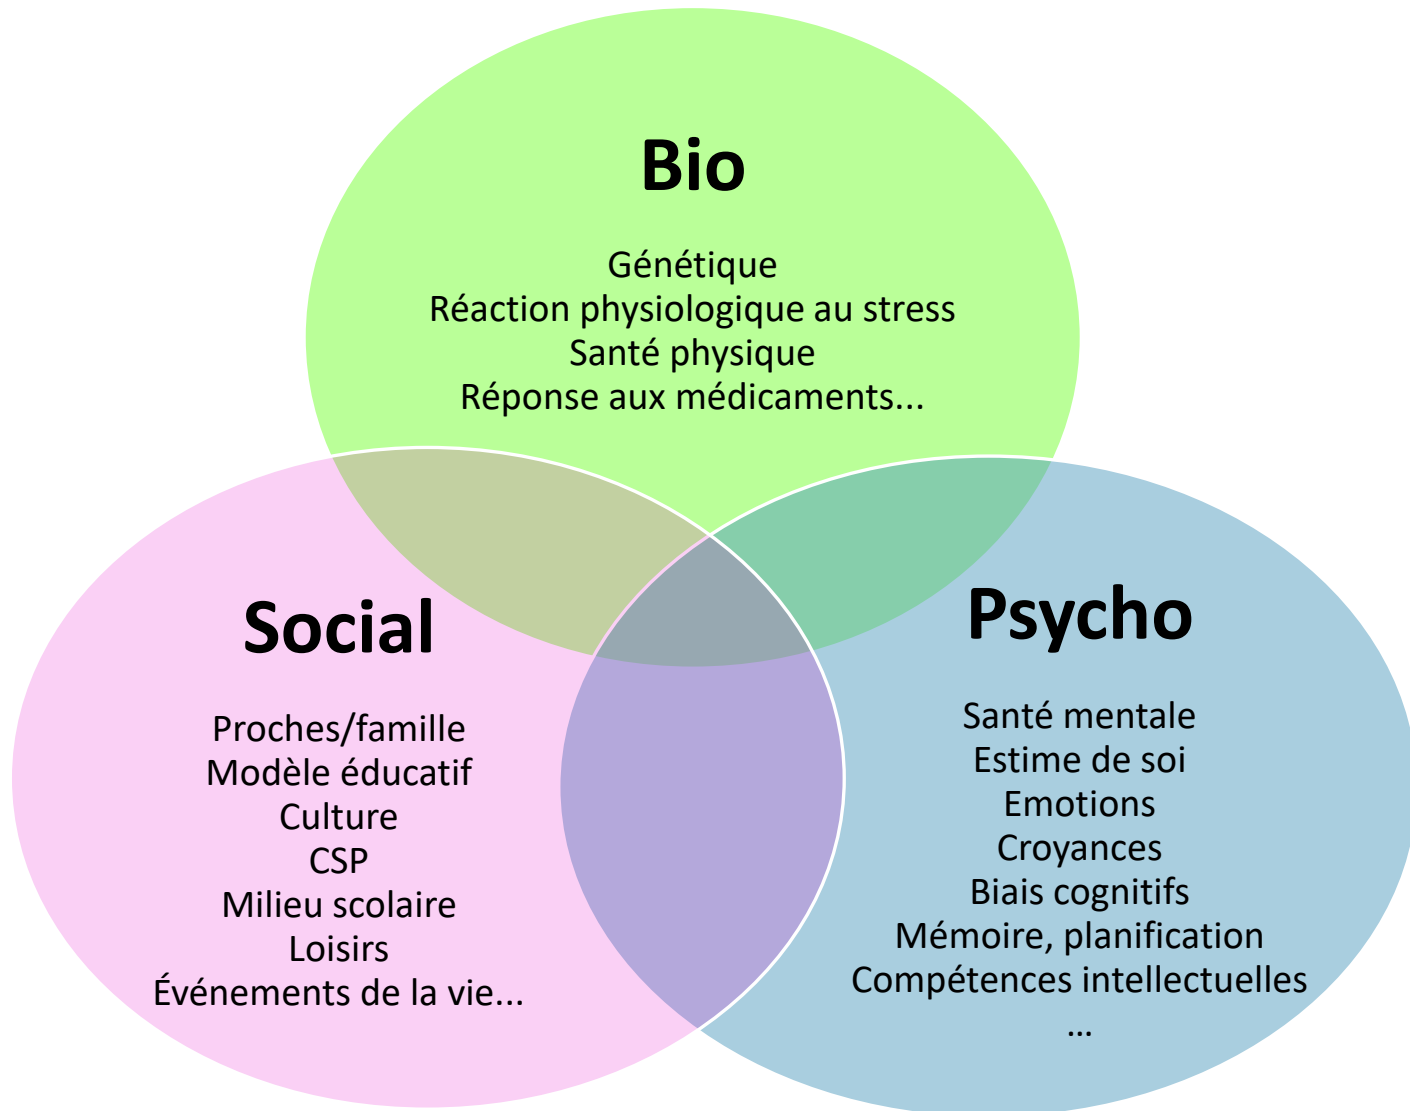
Bio

Génétique
Réaction physiologique au stress
Santé physique
Réponse aux médicaments...

Social

Proches/famille
Modèle éducatif
Culture
CSP
Milieu scolaire
Loisirs
Événements de la vie...

Psycho

Santé mentale
Estime de soi
Emotions
Croyances
Biais cognitifs
Mémoire, planification
Compétences intellectuelles
...